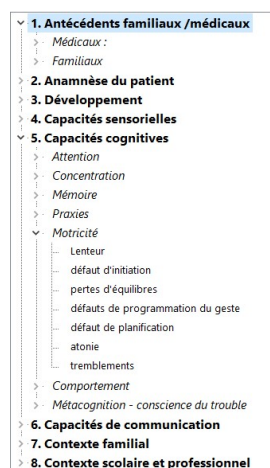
1. Antécédents familiaux /médicaux
Médicaux :
Familiaux
2. Anamnèse du patient
3. Développement
4. Capacités sensorielles
5. Capacités cognitives
Attention
Concentration
Mémoire
Praxies
Motricité
Lenteur
défaut d'initiation
pertes d'équilibres
défauts de programmation du geste
défaut de planification
atonie
tremblements
Comportement
Métacognition - conscience du trouble
6. Capacités de communication
7. Contexte familial
8. Contexte scolaire et professionnel